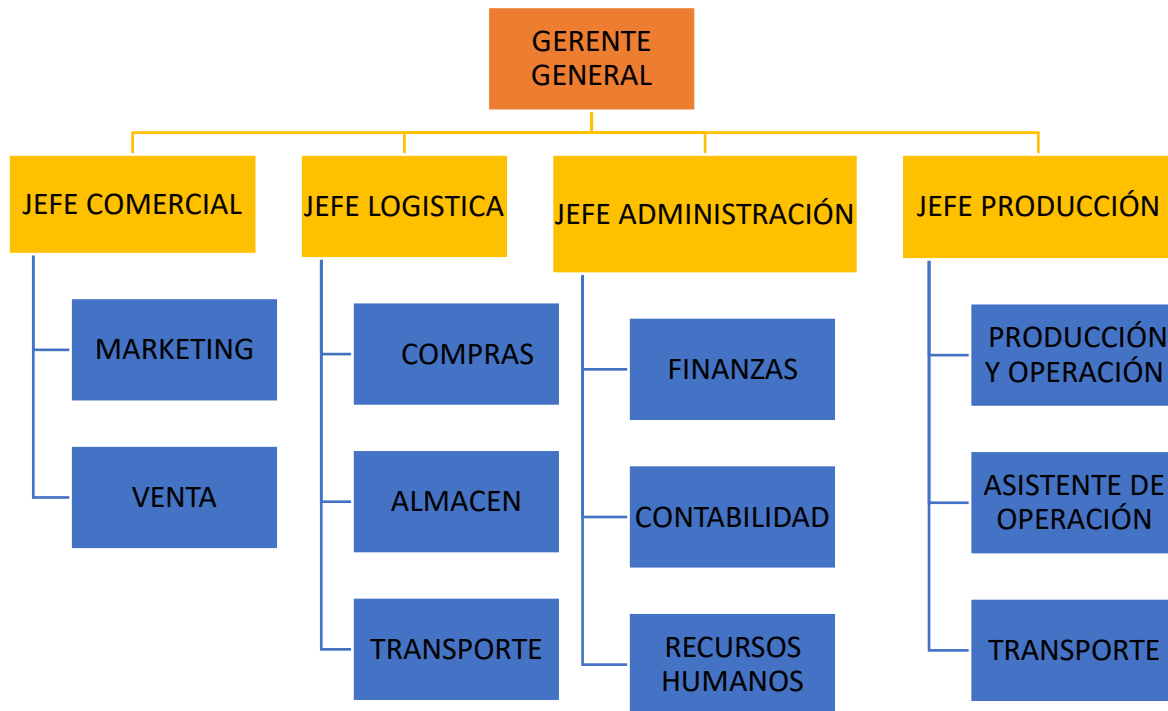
GERENTE GENERAL

JEFE COMERCIAL

MARKETING

VENTA

JEFE LOGISTICA

COMPRAS

ALMACEN

TRANSPORTE

JEFE ADMINISTRACIÓN

FINANZAS

CONTABILIDAD

RECURSOS HUMANOS

JEFE PRODUCCIÓN

PRODUCCIÓN Y OPERACIÓN

ASISTENTE DE OPERACIÓN

TRANSPORTE